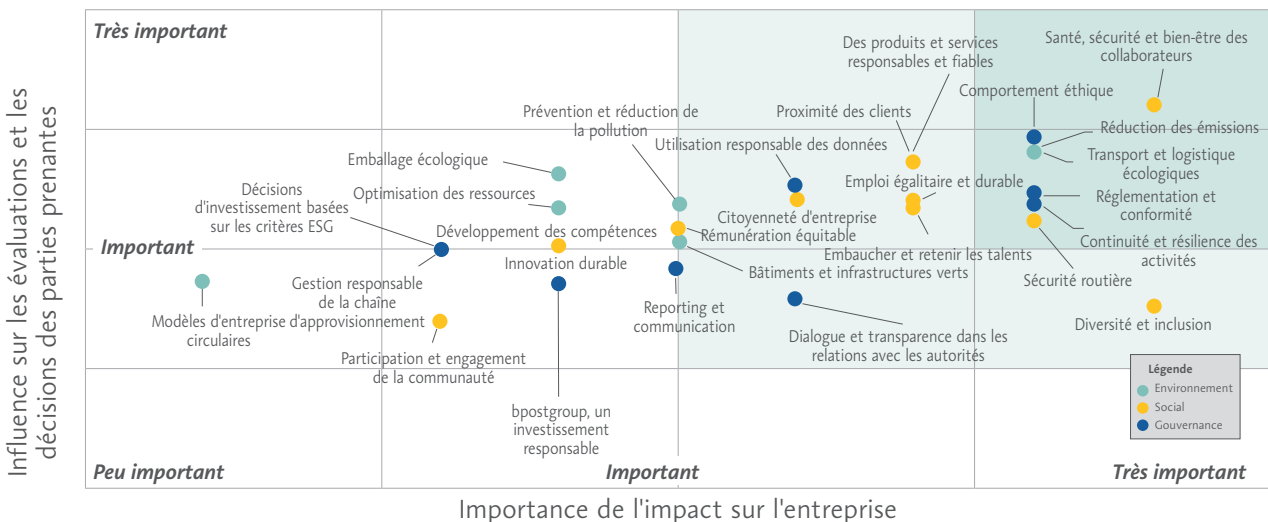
Très important

Important

Peu important

Influence sur les évaluations et les décisions des parties prenantes

Importance de l'impact sur l'entreprise

Peu important

Important

Très important

Santé, sécurité et bien-être des collaborateurs

Des produits et services responsables et fiables

Comportement éthique

Proximité des clients

Réduction des émissions

Prévention et réduction de la pollution

Utilisation responsable des données

Transport et logistique écologiques

Emballage écologique

Emploi égalitaire et durable

Optimisation des ressources

Réglementation et conformité

Décisions d'investissement basées sur les critères ESG

Citoyenneté d'entreprise

Développement des compétences

Rémunération équitable

Continuité et résilience des activités

Embaucher et retenir les talents

Innovation durable

Bâtiments et infrastructures verts

Sécurité routière

Gestion responsable de la chaîne

Reporting et communication

Modèles d'entreprise d'approvisionnement circulaires

Diversité et inclusion

Dialogue et transparence dans les relations avec les autorités

Participation et engagement de la communauté

bpostgroup, un investissement responsable

Légende
Environnement
Social
Gouvernance